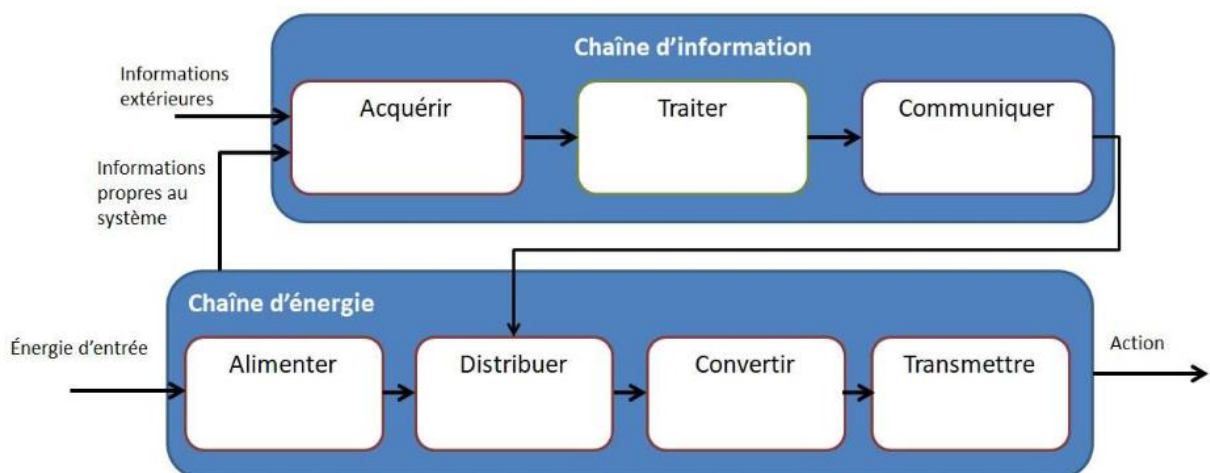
Chaîne d'information

Informations extérieures

Informations propres au système

Acquérir

Traiter

Communiquer

Chaîne d'énergie

Énergie d'entrée

Alimenter

Distribuer

Convertir

Transmettre

Action